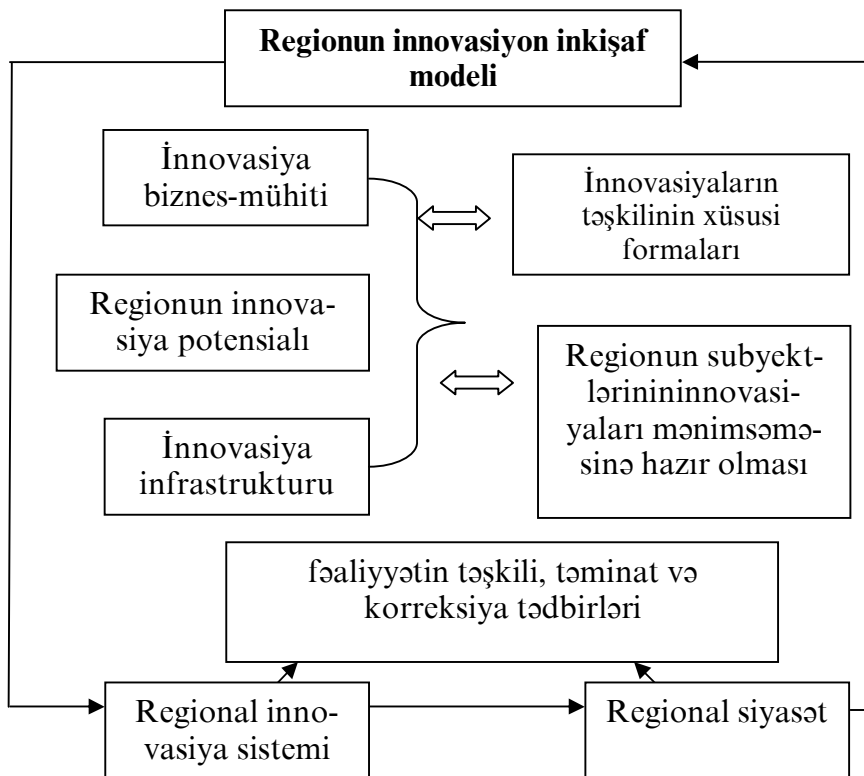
Regionun innovasiyon inkişaf modeli

İnnovasiya biznes-mühiti

İnnovasiyaların təşkilinin xüsusi formaları

Regionun innovasiya potensialı

Regionun subyektlərinininnovasiyaları mənimsəməsinə hazır olması

İnnovasiya infrastrukturu

fəaliyyətin təşkili, təminat və korreksiya tədbirləri

Regional innovasiya sistemi

Regional siyasət